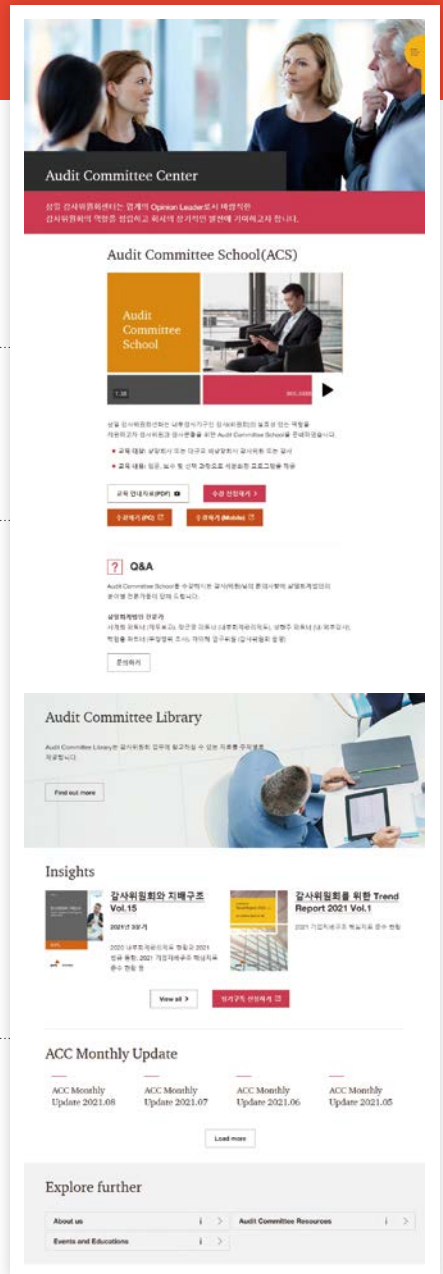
Audit Committee Center

삼일 감사위원회센터는 업계의 Opinion Leader로서 바람직한 감사위원회의 역할을 정립하고 회사의 장기적인 발전에 기여하고자 합니다.

Audit Committee School(ACS)

Audit Committee School

1:38

삼일 감사위원회센터는 내부감사기구인 감사위원회의 실효성 있는 역할을 지원하고자 감사위원과 감사분들을 위한 Audit Committee School을 준비하였습니다.

교육 대상: 상장회사 또는 대규모 비상장회사 감사위원 또는 감사

교육 내용: 필수, 심화 및 선택 과정으로 세분화된 프로그램을 제공

교육 안내자료(PDF)

수강 신청하기 >

수강하기 (PC)

수강하기 (Mobile)

Q&A

Audit Committee School을 수강하시는 감사위원님의 문의사항에 삼일회계법인의 분야별 전문가들이 답해 드립니다.

삼일회계법인 전문가
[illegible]

문의하기

Audit Committee Library

Audit Committee Library는 감사위원회 업무에 참고하실 수 있는 자료를 주제별로 제공합니다.

Find out more

Insights

감사위원회와 지배구조 Vol.15

2021년 3분기

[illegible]

감사위원회를 위한 Trend Report 2021 Vol.1

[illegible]

View all >

정기구독 신청하기

ACC Monthly Update

ACC Monthly Update 2021.08

ACC Monthly Update 2021.07

ACC Monthly Update 2021.06

ACC Monthly Update 2021.05

Load more

Explore further

About us

Audit Committee Resources

Events and Educations